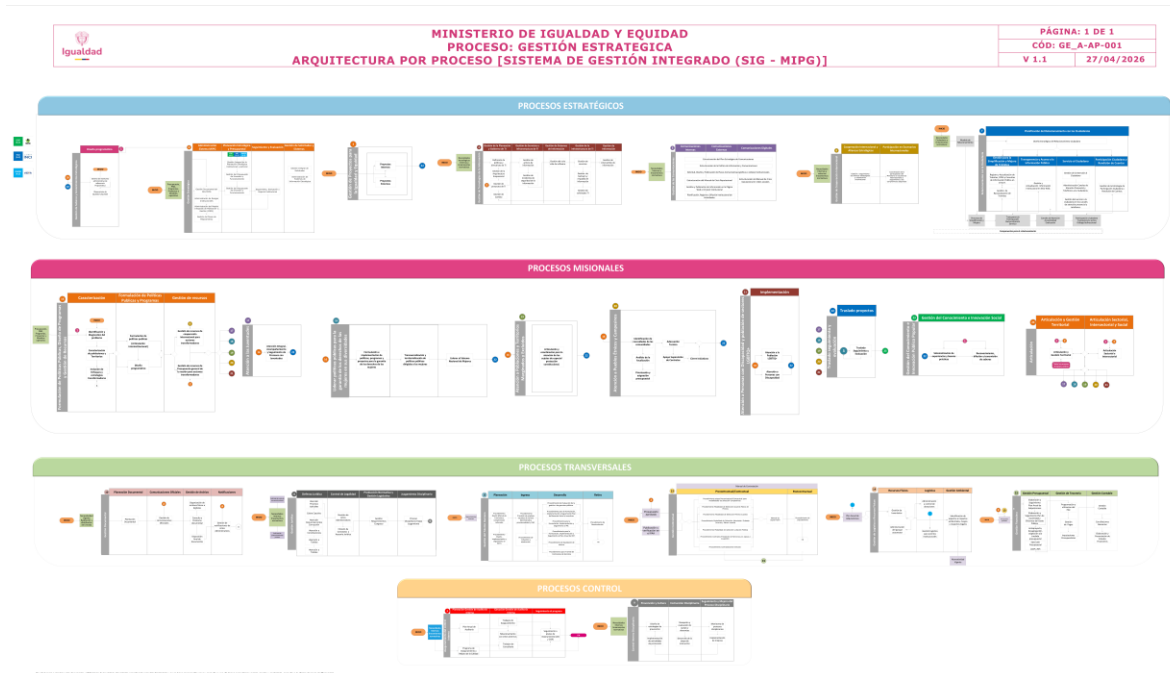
Igualdad

MINISTERIO DE IGUALDAD Y EQUIDAD
PROCESO: GESTIÓN ESTRATEGICA
ARQUITECTURA POR PROCESO [SISTEMA DE GESTIÓN INTEGRADO (SIG - MIPG)]

| PÁGINA: 1 DE 1 | |
|---|---|
| CÓD: GE_A-AP-001 | |
| V 1.1 | 27/04/2026 |

PROCESOS ESTRATÉGICOS

PROCESOS MISIONALES

Creatividad
Formulación de Políticas Públicas y Programas
Gestión de recursos

Traslado proyectos

Gestión del Conocimiento e Innovación Social

Implementación

Articulación a Gestión Territorial
Articulación Sectorial, Intersectorial y Social

PROCESOS TRANSVERSALES

Planeación
Ejecución

PROCESOS CONTROL